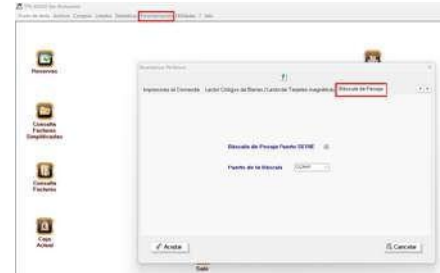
TPV-XXXX for Windows
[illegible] Herramientas Utilidades ? Info

Reservas

Consulta Facturas Simplificadas

Consulta Facturas

Caja Actual

Periféricos
Impresoras de Comanda | Lector Código de Barras | Lector de Tarjetas magnéticas | Báscula de Pesaje

Báscula de Pesaje Puerto SERIE

Puerto de la Báscula COM1

Aceptar

Cancelar

Salir